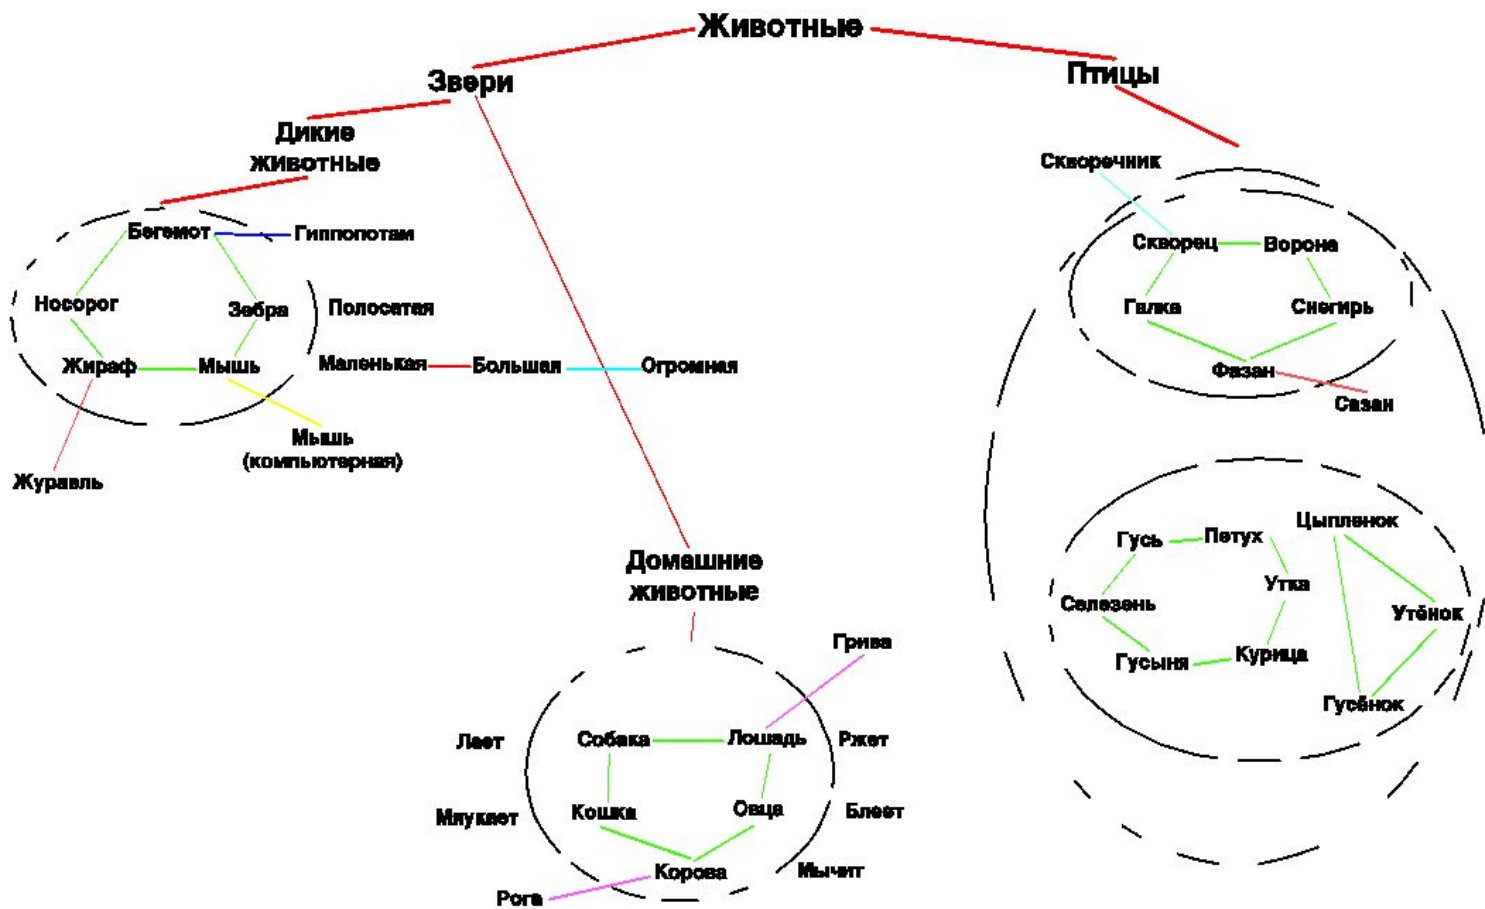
Животные

Звери

Птицы

Дикие животные

Бегемот
Гиппопотам
Носорог
Зебра
Полосатая
Жираф
Мышь
Маленькая
Большая
Огромная
Мышь (компьютерная)
Журавль

Скворечник
Скворец
Ворона
Галка
Снегирь
Фазан
Сазан

Гусь
Петух
Цыпленок
Утка
Селезень
Утёнок
Гусыня
Курица
Гусёнок

Домашние животные

Грива
Лает
Собака
Лошадь
Ржет
Мяукает
Кошка
Овца
Блеет
Корова
Мычит
Рога